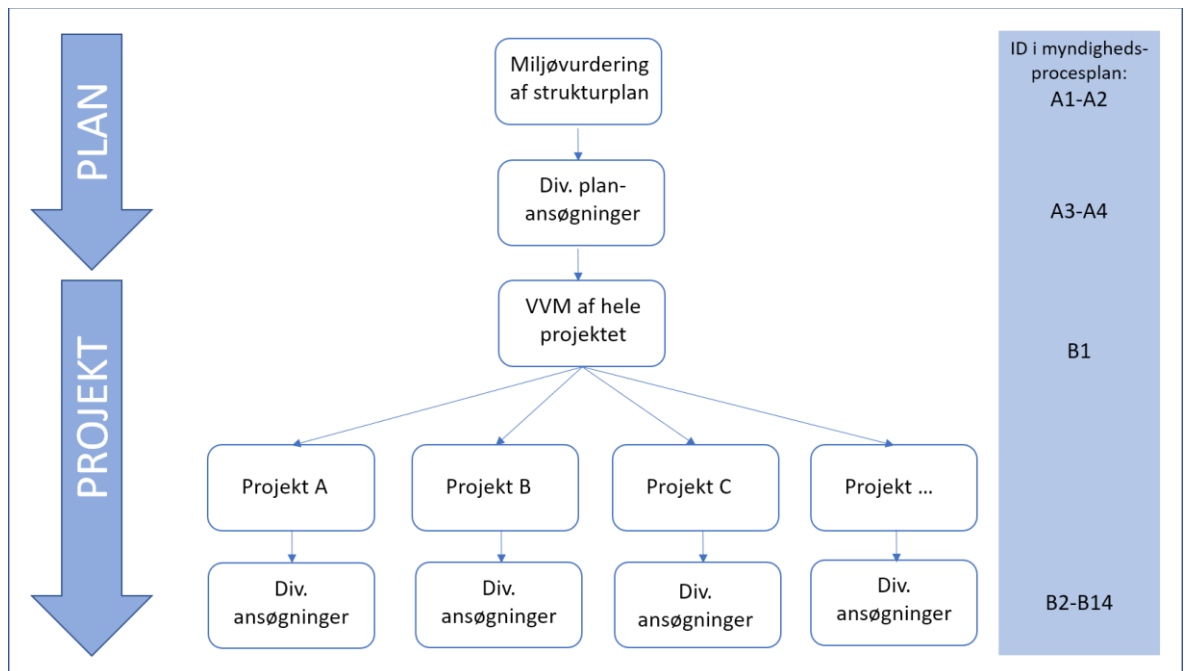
PLAN

PROJEKT

Miljøvurdering af strukturplan

Div. planansøgninger

VVM af hele projektet

Projekt A

Projekt B

Projekt C

Projekt ...

Div. ansøgninger

Div. ansøgninger

Div. ansøgninger

Div. ansøgninger

ID i myndighedsprocesplan:
A1-A2

A3-A4

B1

B2-B14